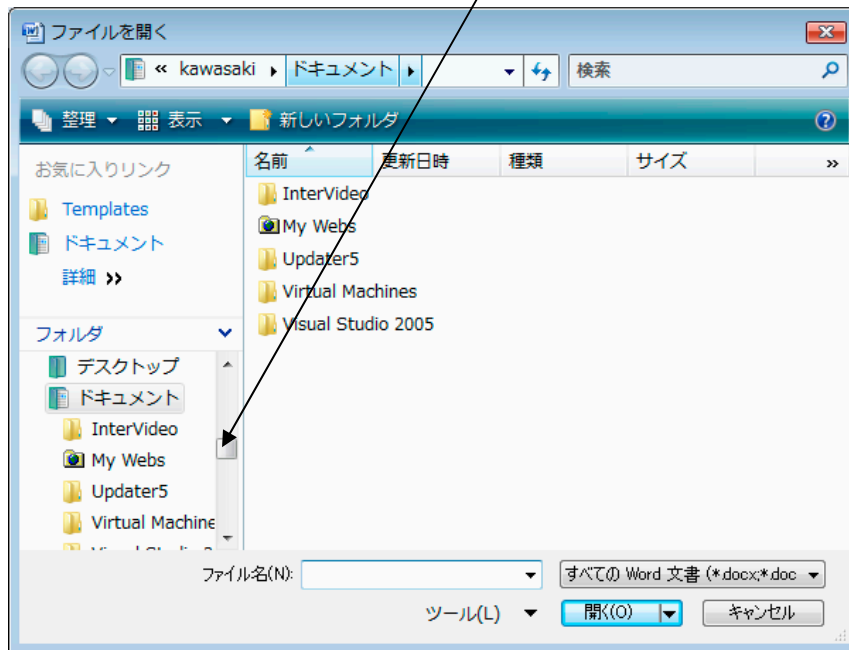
ファイルを開く

« kawasaki ▸ ドキュメント ▸

検索

整理 ▾ 表示 ▾ 新しいフォルダ

お気に入りリンク

Templates

ドキュメント

詳細 »

フォルダ

デスクトップ

ドキュメント

InterVideo

My Webs

Updater5

Virtual Machine

| 名前 | 更新日時 | 種類 | サイズ | » |
|---|---|---|---|---|
| InterVideo | | | | |
| My Webs | | | | |
| Updater5 | | | | |
| Virtual Machines | | | | |
| Visual Studio 2005 | | | | |

ファイル名(N):

すべての Word 文書 (*.docx;*.doc

ツール(L) ▾

開く(O)

キャンセル